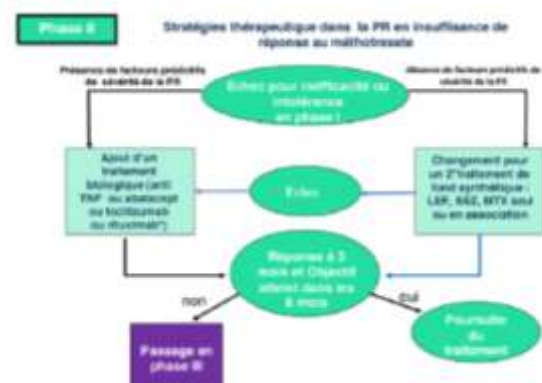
Phase II

Stratégies thérapeutique dans la PR en insuffisance de réponse au méthotrexate

Présence de facteurs prédictifs de sévérité de la PR

Absence de facteurs prédictifs de sévérité de la PR

Echec pour inefficacité ou intolérance en phase I

Ajout d'un traitement biologique (anti TNF ou abatacept ou tocilizumab ou rituximab*)

Echec

Changement pour un 2ᵉ traitement de fond synthétique : LEF, SSZ, MTX seul ou en association

Réponse à 3 mois et Objectif atteint dans les 6 mois

non

oui

Passage en phase III

Poursuite du traitement